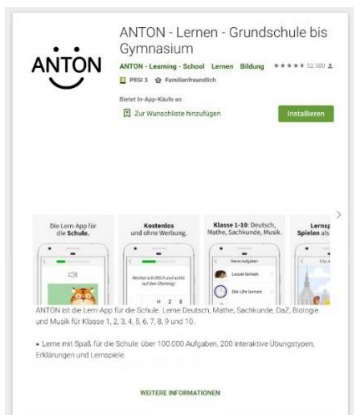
ANTON

ANTON - Lernen - Grundschule bis Gymnasium

ANTON - Learning - School Lernen Bildung ★★★★★ 52.980

PEGI 3 Familienfreundlich

Bietet In-App-Käufe an

Zur Wunschliste hinzufügen

Installieren

Die Lern-App für die Schule.

Kostenlos und ohne Werbung.

Klasse 1-10: Deutsch, Mathe, Sachkunde, Musik.

Lernsp Spielen als

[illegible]

Lesen lernen

Die Uhr lernen

H Z E

ANTON ist die Lern-App für die Schule. Lerne Deutsch, Mathe, Sachkunde, DaZ, Biologie und Musik für Klasse 1, 2, 3, 4, 5, 6, 7, 8, 9 und 10.

• Lerne mit Spaß für die Schule: über 100.000 Aufgaben, 200 interaktive Übungstypen, Erklärungen und Lernspiele.

WEITERE INFORMATIONEN